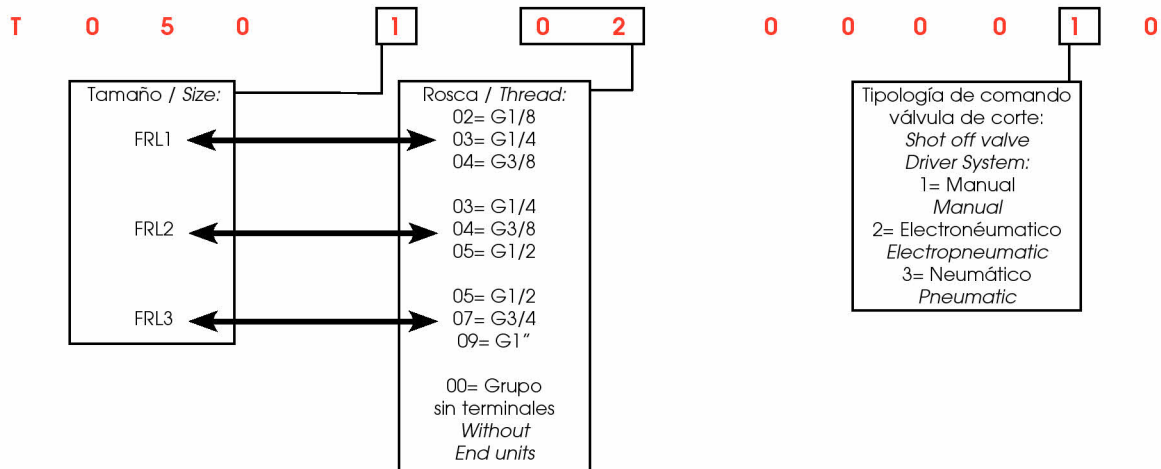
T 0 5 0 1 0 2 0 0 0 0 1 0

Tamaño / Size:
FRL1
FRL2
FRL3

Rosca / Thread:
02= G1/8
03= G1/4
04= G3/8

03= G1/4
04= G3/8
05= G1/2

05= G1/2
07= G3/4
09= G1"

00= Grupo sin terminales
Without End units

Tipología de comando válvula de corte:
Shot off valve
Driver System:
1= Manual
Manual
2= Electronéumatico
Electropneumatic
3= Neumático
Pneumatic